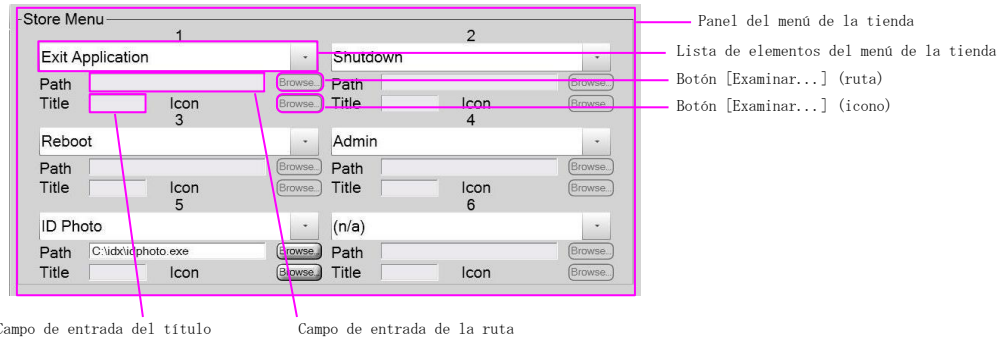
Store Menu

1
Exit Application
Path
Browse..
Title
Icon
Browse..

2
Shutdown
Path
Browse..
Title
Icon
Browse..

3
Reboot
Path
Browse..
Title
Icon
Browse..

4
Admin
Path
Browse..
Title
Icon
Browse..

5
ID Photo
Path
C:\idx\idphoto.exe
Browse..
Title
Icon
Browse..

6
(n/a)
Path
Browse..
Title
Icon
Browse..

Panel del menú de la tienda

Lista de elementos del menú de la tienda

Botón [Examinar...] (ruta)

Botón [Examinar...] (icono)

Campo de entrada del título

Campo de entrada de la ruta